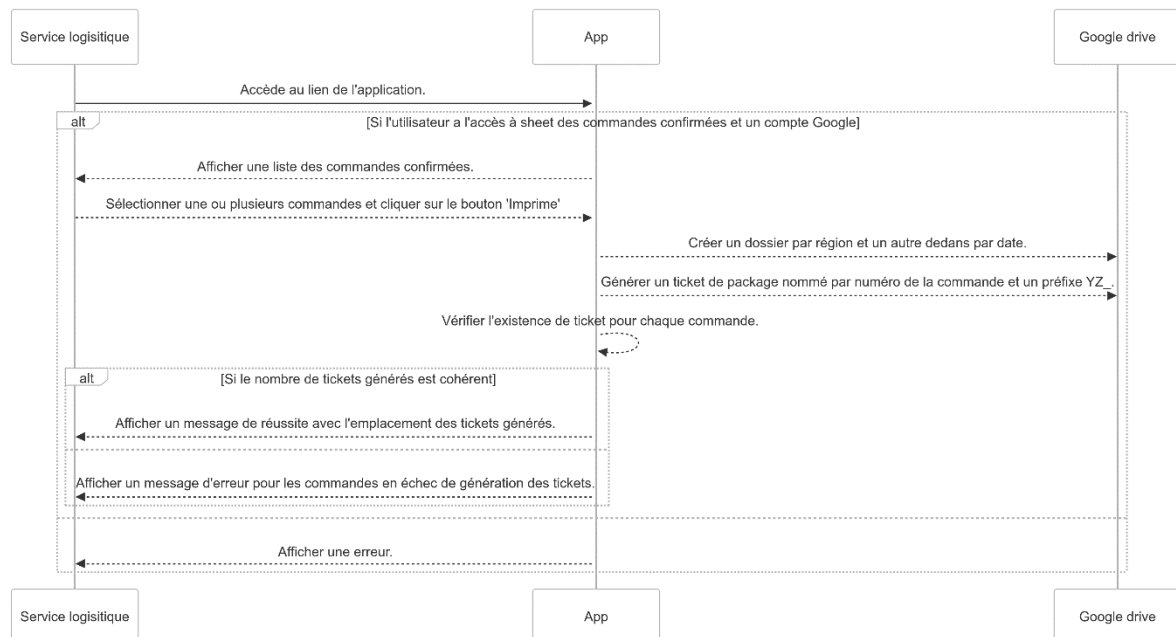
Service logisitique

App

Google drive

Accède au lien de l'application.

alt

[Si l'utilisateur a l'accès à sheet des commandes confirmées et un compte Google]

Afficher une liste des commandes confirmées.

Sélectionner une ou plusieurs commandes et cliquer sur le bouton 'Imprime'

Créer un dossier par région et un autre dedans par date.

Générer un ticket de package nommé par numéro de la commande et un préfixe YZ_.

Vérifier l'existence de ticket pour chaque commande.

alt

[Si le nombre de tickets générés est cohérent]

Afficher un message de réussite avec l'emplacement des tickets générés.

Afficher un message d'erreur pour les commandes en échec de génération des tickets.

Afficher une erreur.

Service logisitique

App

Google drive